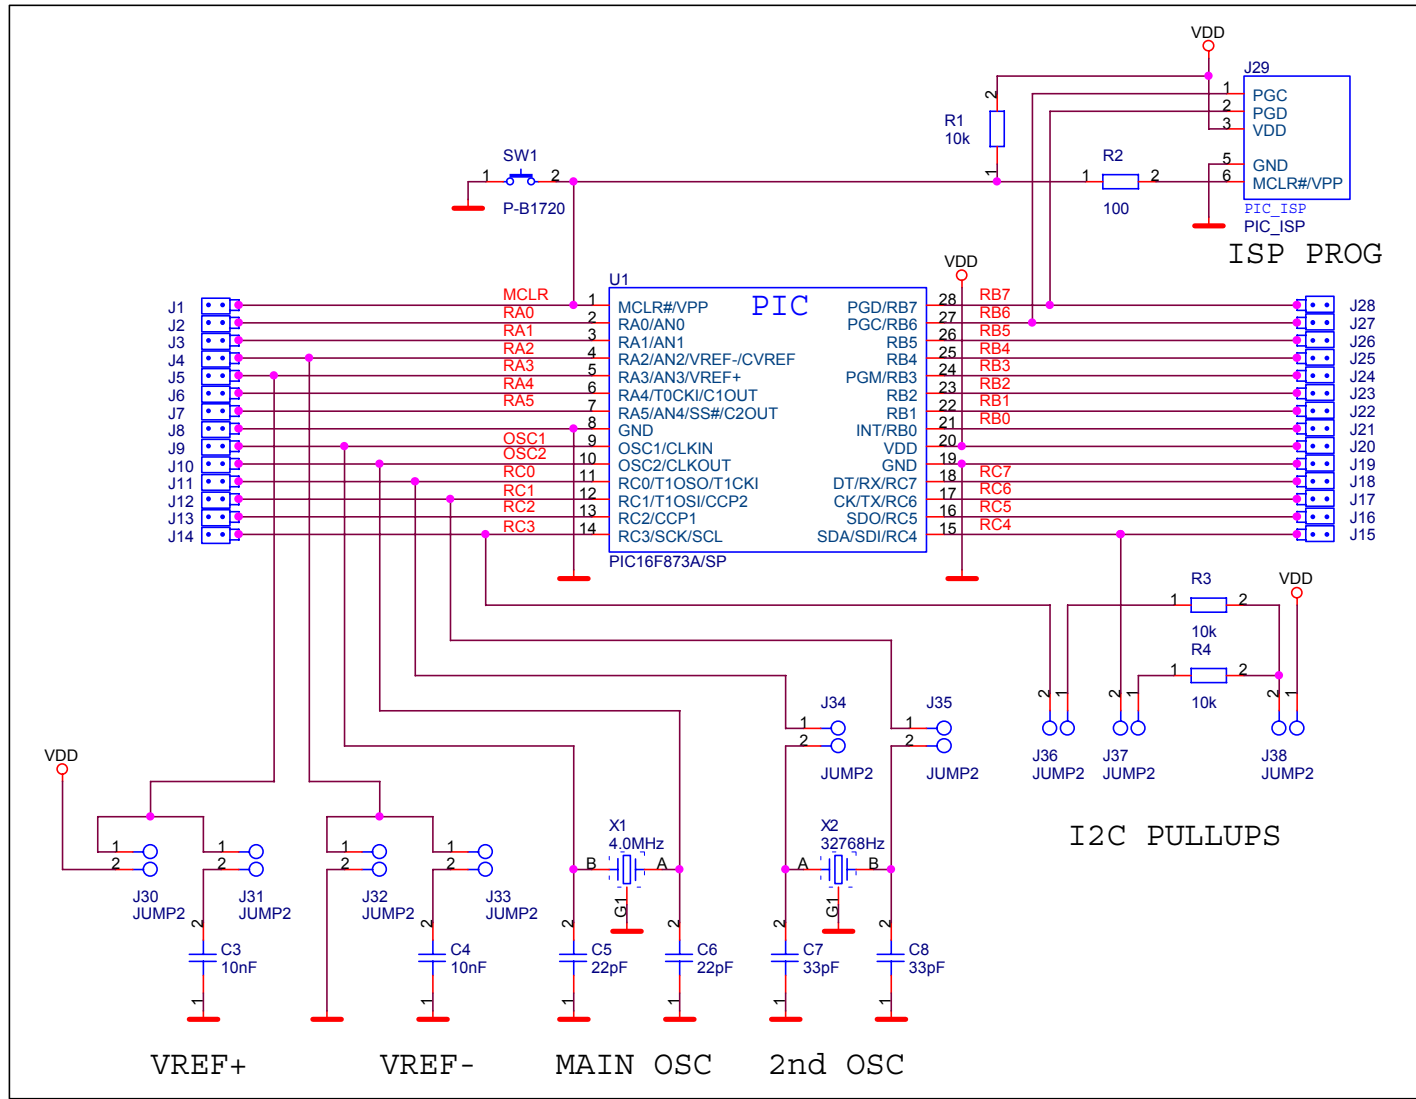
VDD
J29
1 PGC
2 PGD
3 VDD
5 GND
6 MCLR#/VPP
PIC_ISP
PIC_ISP
ISP PROG

R1
10k
2
1

R2
1 2
100

SW1
1 2
P-B1720

U1
PIC
VDD

MCLR 1 MCLR#/VPP
RA0 2 RA0/AN0
RA1 3 RA1/AN1
RA2 4 RA2/AN2/VREF-/CVREF
RA3 5 RA3/AN3/VREF+
RA4 6 RA4/T0CKI/C1OUT
RA5 7 RA5/AN4/SS#/C2OUT
8 GND
OSC1 9 OSC1/CLKIN
OSC2 10 OSC2/CLKOUT
RC0 11 RC0/T1OSO/T1CKI
RC1 12 RC1/T1OSI/CCP2
RC2 13 RC2/CCP1
RC3 14 RC3/SCK/SCL
PIC16F873A/SP

PGD/RB7 28 RB7
PGC/RB6 27 RB6
RB5 26 RB5
RB4 25 RB4
PGM/RB3 24 RB3
RB2 23 RB2
RB1 22 RB1
INT/RB0 21 RB0
VDD 20
GND 19
DT/RX/RC7 18 RC7
CK/TX/RC6 17 RC6
SDO/RC5 16 RC5
SDA/SDI/RC4 15 RC4

J1 J2 J3 J4 J5 J6 J7 J8 J9 J10 J11 J12 J13 J14
J28 J27 J26 J25 J24 J23 J22 J21 J20 J19 J18 J17 J16 J15

R3
1 2
10k
R4
1 2
10k
VDD
2 1 2 1 2 1
J36 JUMP2 J37 JUMP2 J38 JUMP2
I2C PULLUPS

J34
1
2
JUMP2
J35
1
2
JUMP2

VDD
1 2 J30 JUMP2
1 2 J31 JUMP2
1 2 J32 JUMP2
1 2 J33 JUMP2
2 C3 10nF 1
2 C4 10nF 1

X1
4.0MHz
B A
G1
2 C5 22pF 1
2 C6 22pF 1

X2
32768Hz
A B
G1
2 C7 33pF 1
2 C8 33pF 1

VREF+ VREF- MAIN OSC 2nd OSC